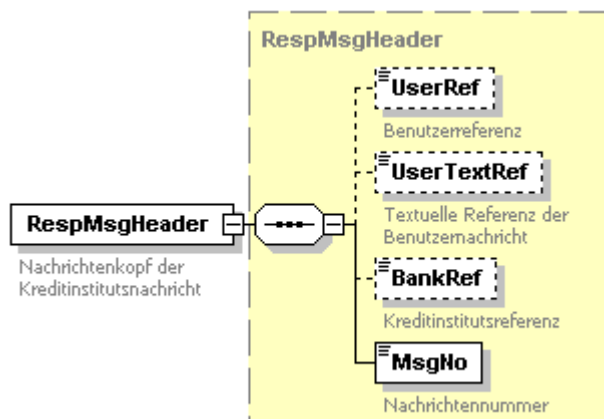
RespMsgHeader

RespMsgHeader

Nachrichtenkopf der Kreditinstitutsnachricht

UserRef

Benutzerreferenz

UserTextRef

Textuelle Referenz der Benutzernachricht

BankRef

Kreditinstitutsreferenz

MsgNo

Nachrichtennummer